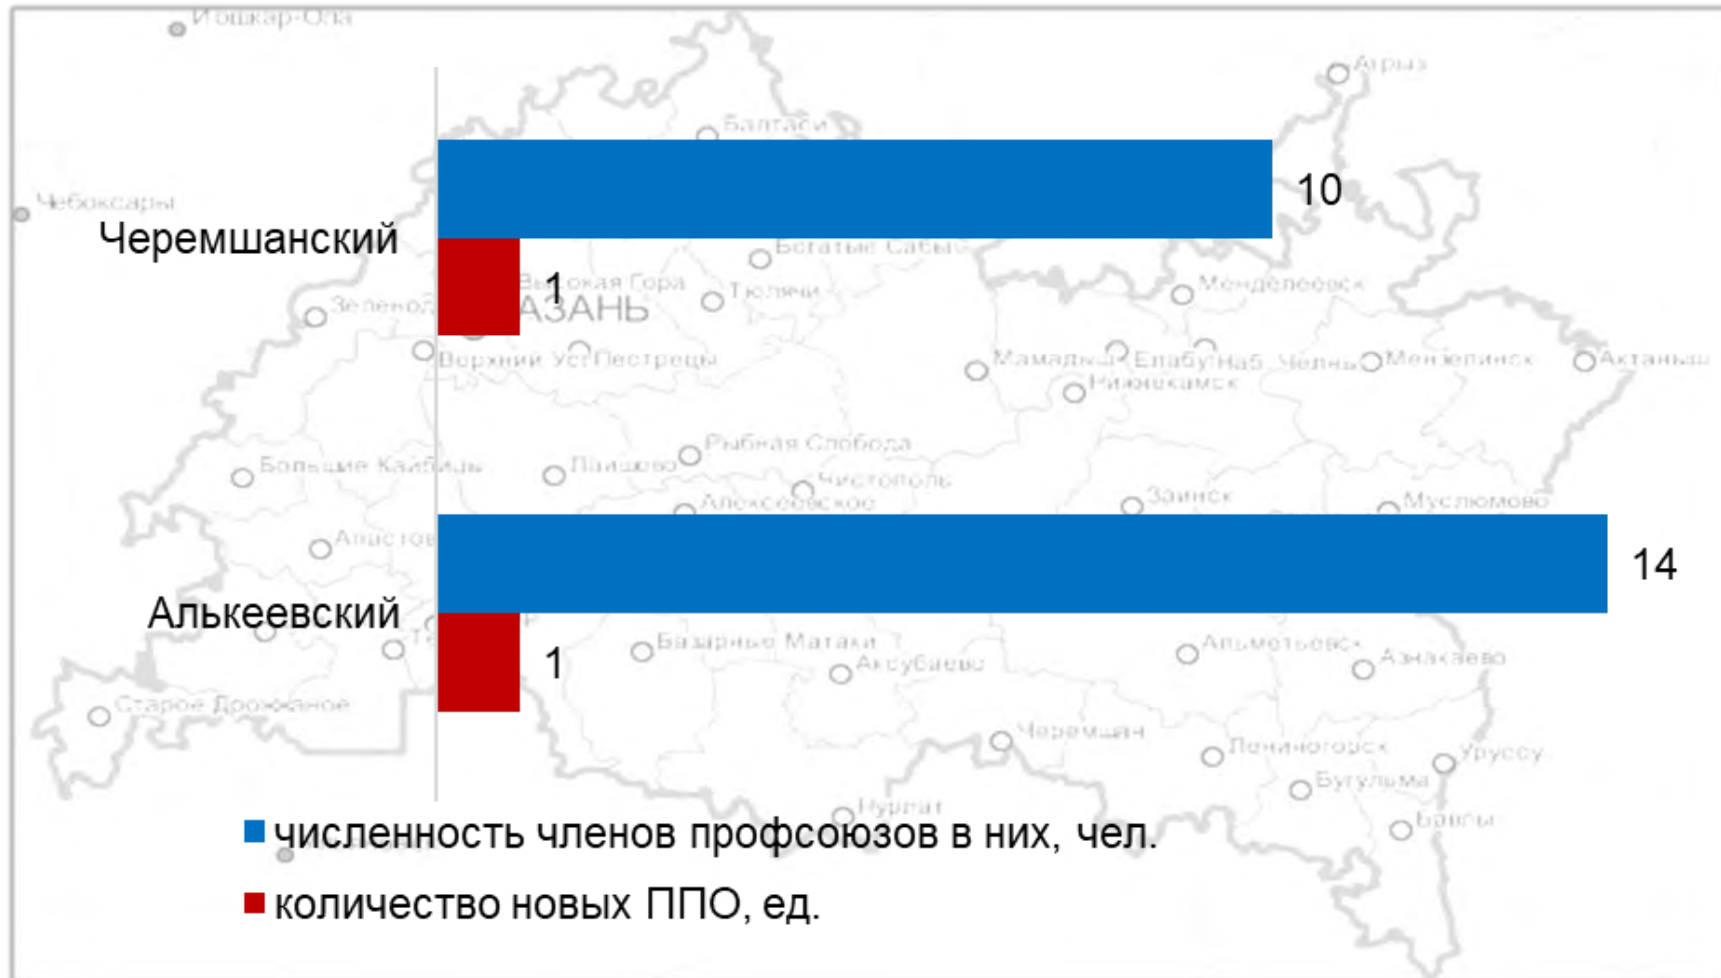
Йошкар-Ола
Агрыз
Балтаси
Чебоксары
Черемшанский
10
Богатые Сабы
1
Высокая Гора
Тюлячи
Менделеевск
Зеленодольск
КАЗАНЬ
Верхний Услон
Пестрецы
Мамадыш
Елабуга
Наб. Челны
Мензелинск
Актаныш
Нижнекамск
Рыбная Слобода
Большие Кайбицы
Лаишево
Чистополь
Алексеевское
Заинск
Муслюмово
Апастово
14
Алькеевский
1
Базарные Матаки
Аксубаево
Альметьевск
Азнакаево
Старое Дрожжаное
Черемшан
Лениногорск
Уруссу
Бугульма
Нурлат
Бавлы
численность членов профсоюзов в них, чел.
количество новых ППО, ед.